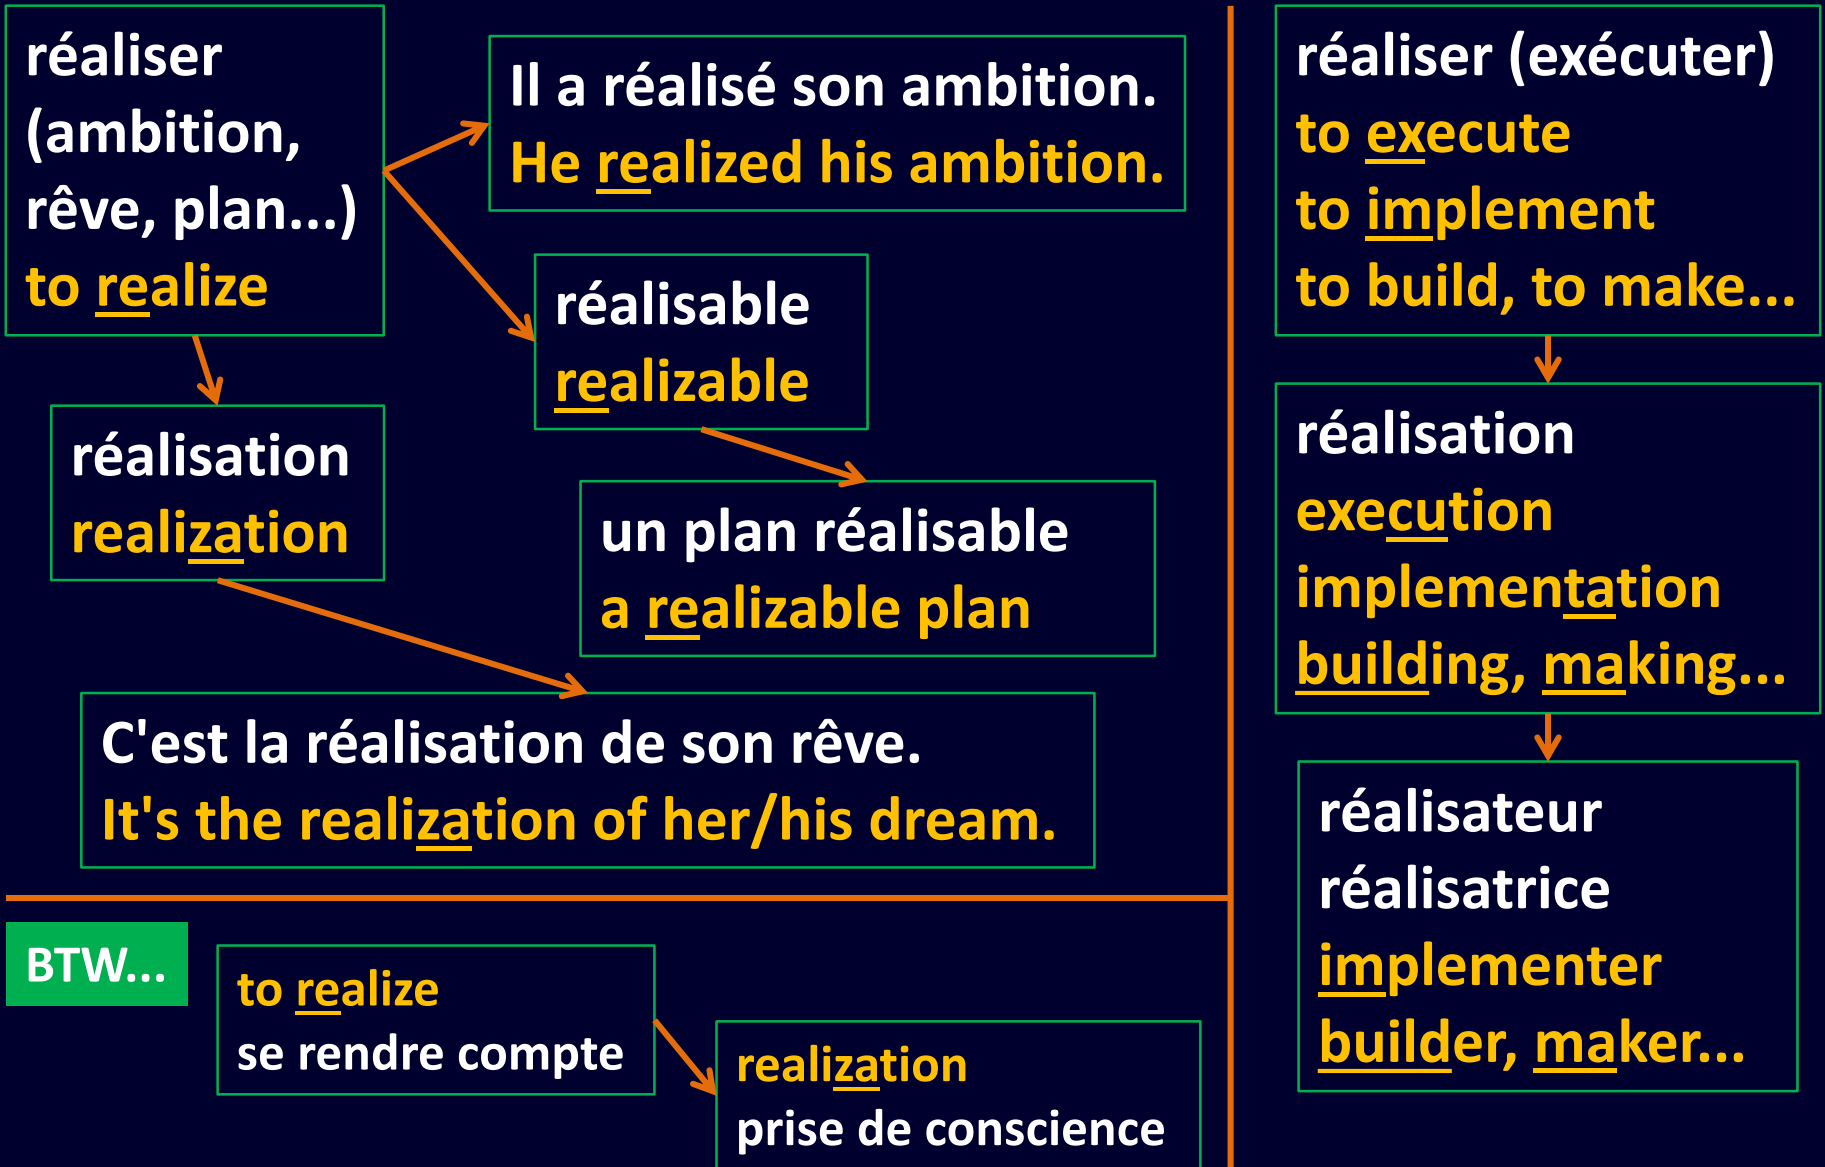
réaliser (ambition, rêve, plan...)
to realize

Il a réalisé son ambition.
He realized his ambition.

réalisable
realizable

réalisation
realization

un plan réalisable
a realizable plan

C'est la réalisation de son rêve.
It's the realization of her/his dream.

BTW...

to realize
se rendre compte

realization
prise de conscience

réaliser (exécuter)
to execute
to implement
to build, to make...

réalisation
execution
implementation
building, making...

réalisateur
réalisatrice
implementer
builder, maker...